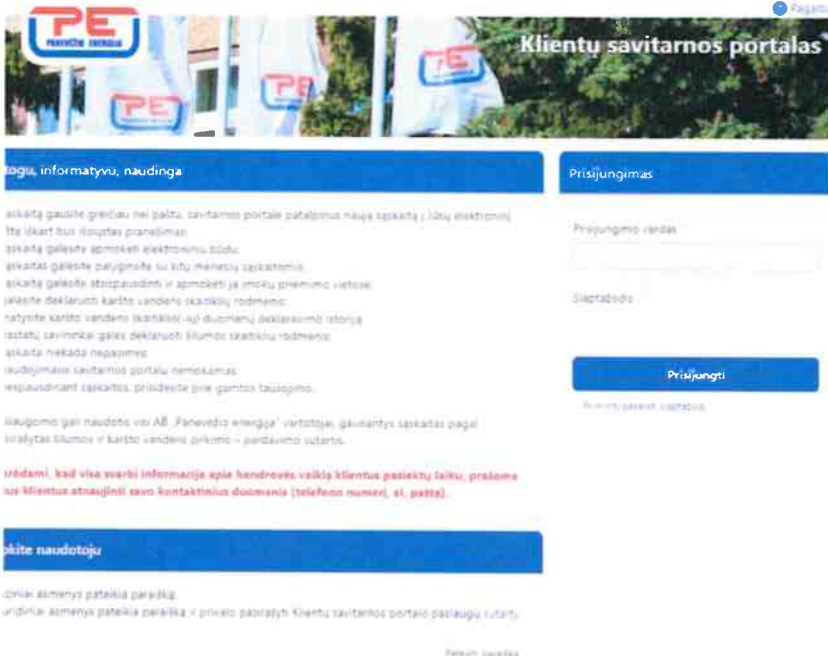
PE
PANEVĖŽIO ENERGIJA

Pagalba

Klientų savitarnos portalas

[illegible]ogu, informatyvu, naudinga

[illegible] sąskaitą gausite greičiau nei paštu, savitarnos portale patalpinus naują sąskaitą į Jūsų elektroninį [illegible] kiekvieną kartą bus išsiųstas pranešimas.
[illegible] sąskaitą galėsite apmokėti elektroniniu būdu.
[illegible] sąskaitas galėsite palyginsite su kitų mėnesių sąskaitomis.
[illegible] sąskaitą galėsite atsispausdinti ir apmokėti ją įmokų priėmimo vietose.
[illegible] galėsite deklaruoti karšto vandens skaitiklių rodmenis.
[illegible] matysite karšto vandens skaitiklio(-ių) duomenų deklaravimo istoriją.
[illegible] pastatų savininkai galės deklaruoti šilumos skaitiklių rodmenis.
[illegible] sąskaita niekada nepasimes.
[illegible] naudojimasis savitarnos portalu nemokamas.
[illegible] nespausdinant sąskaitos, prisidėsite prie gamtos tausojimo.

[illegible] paslaugomis gali naudotis visi AB „Panevėžio energija" vartotojai, gaunantys sąskaitas pagal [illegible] pasirašytas šilumos ir karšto vandens pirkimo – pardavimo sutartis.

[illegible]rodami, kad visa svarbi informacija apie bendrovės veiklą klientus pasiektų laiku, prašome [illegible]us klientus atnaujinti savo kontaktinius duomenis (telefono numerį, el. paštą).

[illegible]kite naudotoju

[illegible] fiziniai asmenys pateikia paraišką.
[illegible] juridiniai asmenys pateikia paraišką ir privalo pasirašyti Klientų savitarnos portalo paslaugų sutartį.

Pateikti paraišką

Prisijungimas

Prisijungimo vardas

Slaptažodis

Prisijungti

Pamiršote slaptažodį?